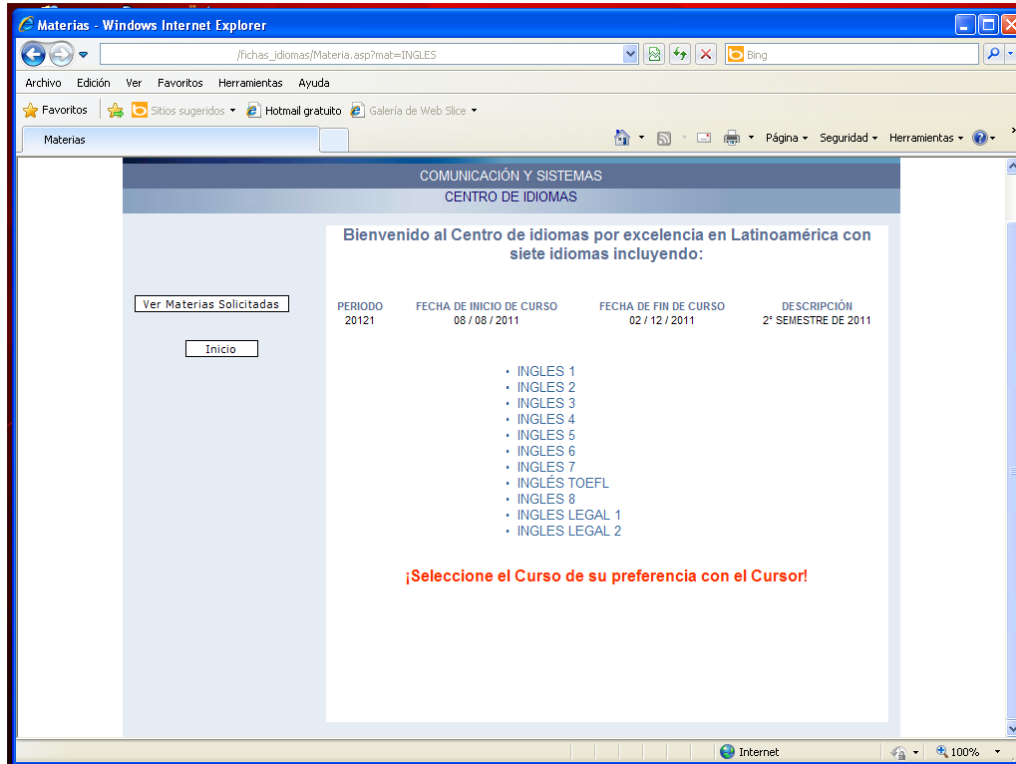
Materias - Windows Internet Explorer

/fichas_idiomas/Materia.asp?mat=INGLES

Bing

Archivo Edición Ver Favoritos Herramientas Ayuda

Favoritos Sitios sugeridos Hotmail gratuito Galería de Web Slice

Materias

Página Seguridad Herramientas

COMUNICACIÓN Y SISTEMAS
CENTRO DE IDIOMAS

Bienvenido al Centro de idiomas por excelencia en Latinoamérica con siete idiomas incluyendo:

Ver Materias Solicitadas

Inicio

| PERIODO | FECHA DE INICIO DE CURSO | FECHA DE FIN DE CURSO | DESCRIPCIÓN |
|---|---|---|---|
| 20121 | 08 / 08 / 2011 | 02 / 12 / 2011 | 2° SEMESTRE DE 2011 |

- INGLES 1
- INGLES 2
- INGLES 3
- INGLES 4
- INGLES 5
- INGLES 6
- INGLES 7
- INGLÉS TOEFL
- INGLES 8
- INGLES LEGAL 1
- INGLES LEGAL 2

¡Seleccione el Curso de su preferencia con el Cursor!

Internet 100%